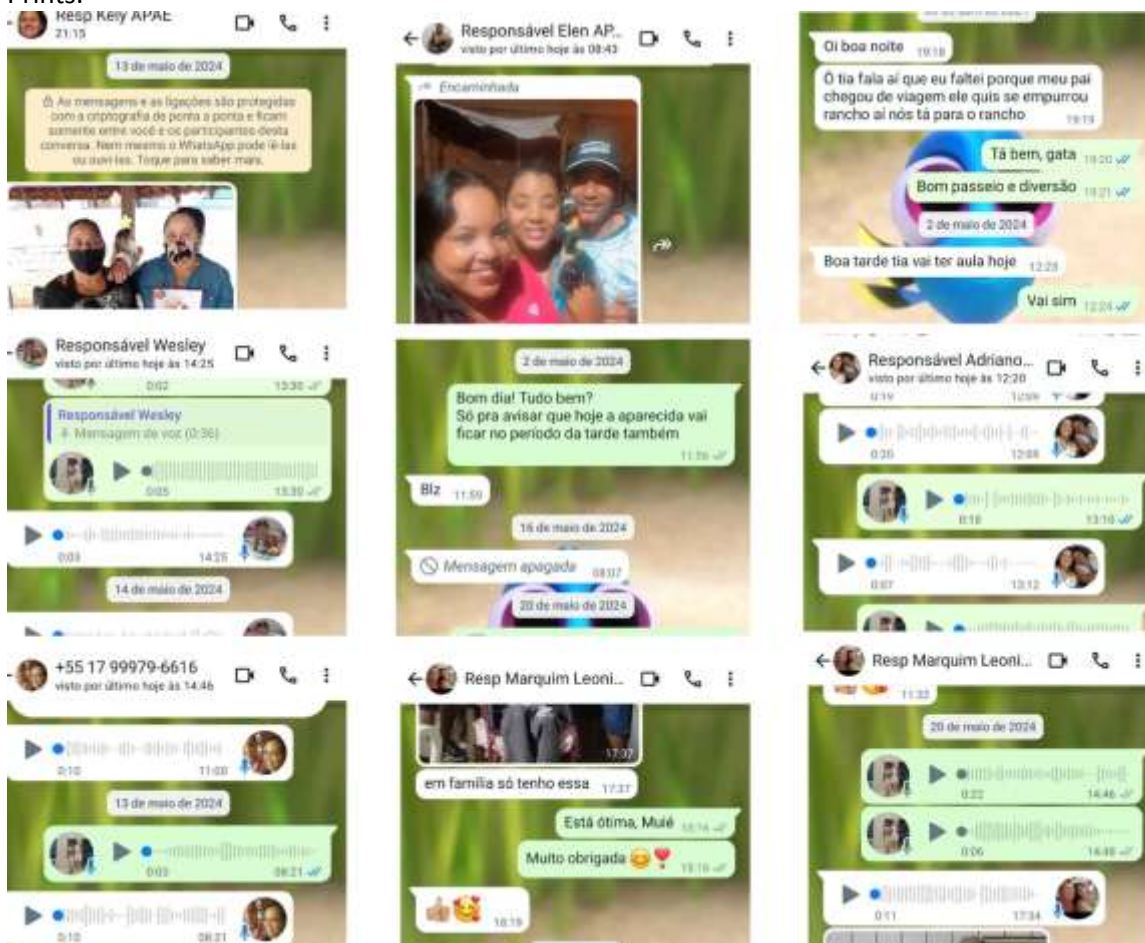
Prints:

Resp Kely APAE
21:15

13 de maio de 2024

As mensagens e as ligações são protegidas com a criptografia de ponta a ponta e ficam somente entre você e os participantes desta conversa. Nem mesmo o WhatsApp pode lê-las ou ouvi-las. Toque para saber mais.

Responsável Elen AP...
visto por último hoje às 08:43

Encaminhada

Oi boa noite 19:18

Ô tia fala aí que eu faltei porque meu pai chegou de viagem ele quis se empurrou rancho aí nós tá para o rancho 19:19

Tá bem, gata 19:20

Bom passeio e diversão 19:21

2 de maio de 2024

Boa tarde tia vai ter aula hoje 12:23

Vai sim 12:24

Responsável Wesley
visto por último hoje às 14:25

0:02 13:30

Responsável Wesley
Mensagem de voz (0:36)

0:05 13:30

0:03 14:25

14 de maio de 2024

2 de maio de 2024

Bom dia! Tudo bem?
Só pra avisar que hoje a aparecida vai ficar no período da tarde também 11:36

Blz 11:50

16 de maio de 2024

Mensagem apagada 08:07

20 de maio de 2024

Responsável Adriano...
visto por último hoje às 12:20

0:19 12:09

0:20 12:09

0:18 13:10

0:07 13:12

+55 17 99979-6616
visto por último hoje às 14:46

0:10 11:03

13 de maio de 2024

0:03 08:21

0:10 08:21

Resp Marquim Leoni...

17:37

em família só tenho essa 17:37

Está ótima, Mulé 18:14

Muito obrigada 😂❣️ 18:16

👍🏽🥰 18:19

Resp Marquim Leoni...

11:33

20 de maio de 2024

0:22 14:46

0:06 14:46

0:11 17:34